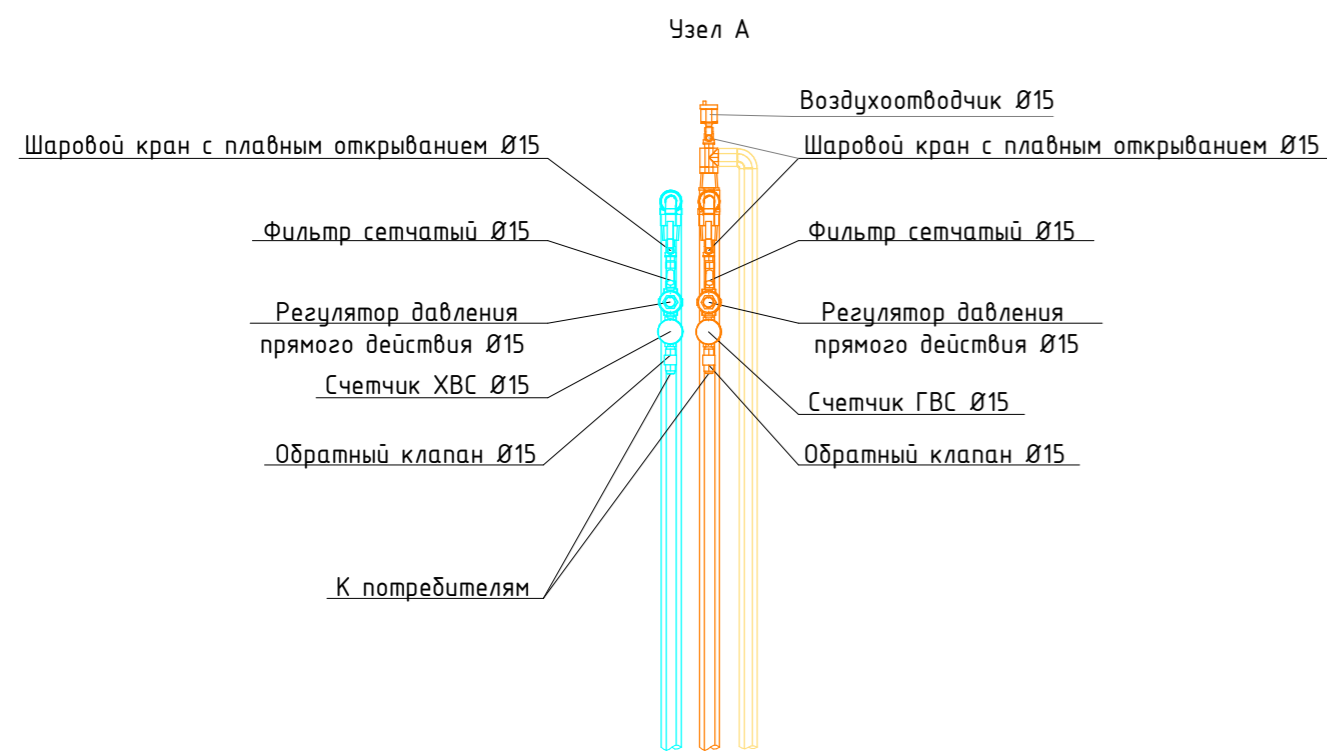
Узел А

Воздухоотводчик Ø15

Шаровой кран с плавным открыванием Ø15

Шаровой кран с плавным открыванием Ø15

Фильтр сетчатый Ø15

Фильтр сетчатый Ø15

Регулятор давления прямого действия Ø15

Регулятор давления прямого действия Ø15

Счетчик ХВС Ø15

Счетчик ГВС Ø15

Обратный клапан Ø15

Обратный клапан Ø15

К потребителям